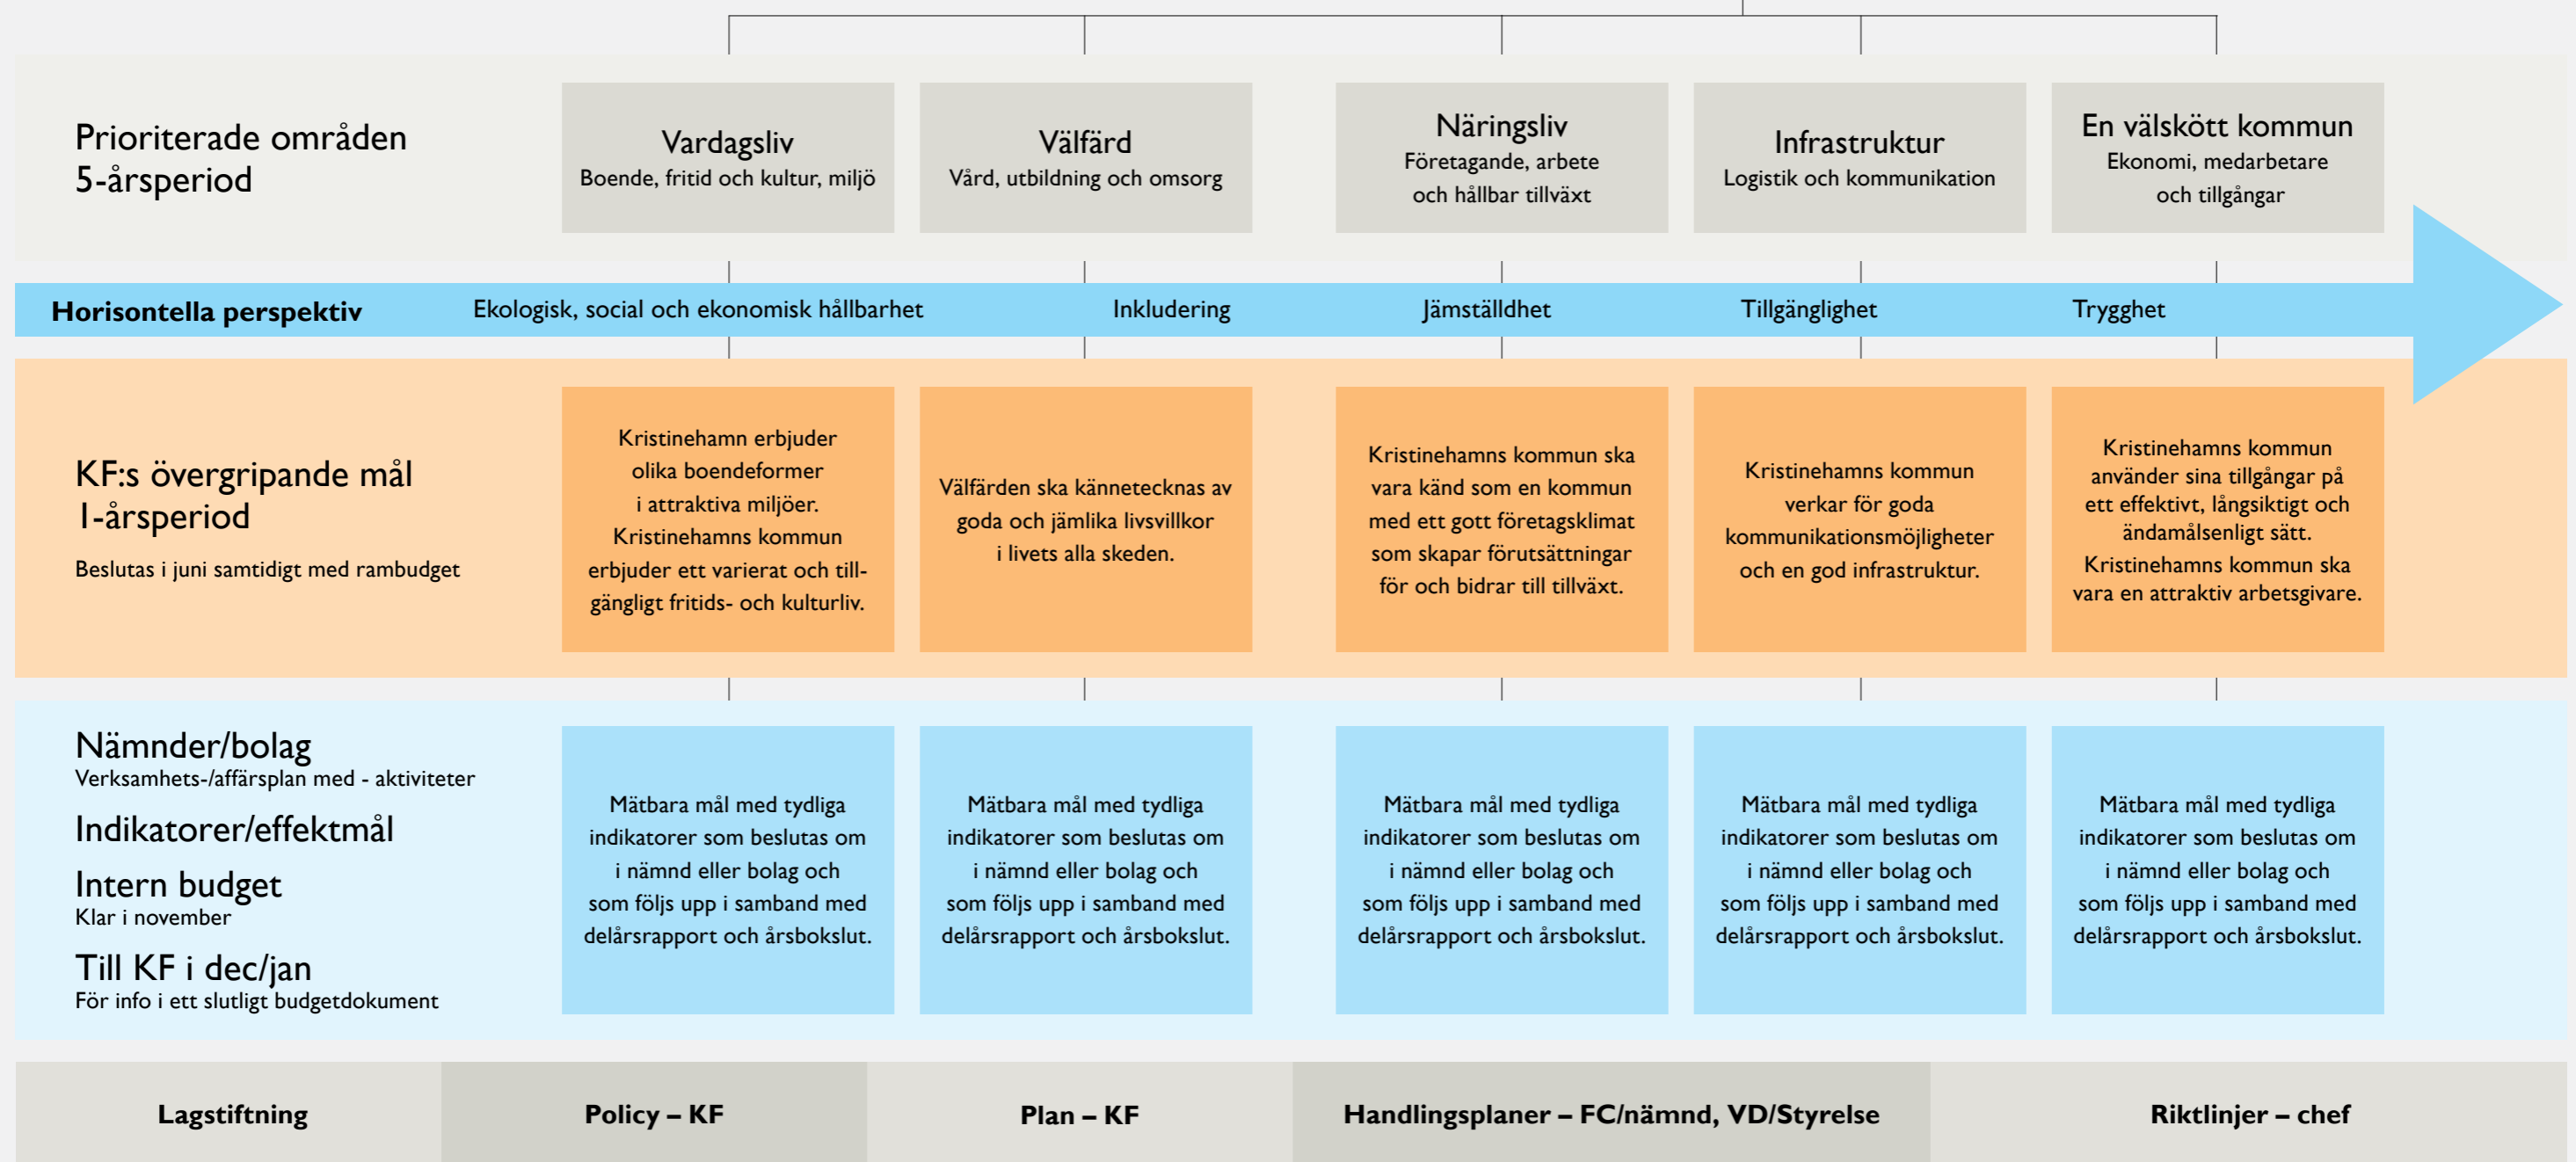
Prioriterade områden
5-årsperiod

Vardagsliv
Boende, fritid och kultur, miljö

Välfärd
Vård, utbildning och omsorg

Näringsliv
Företagande, arbete och hållbar tillväxt

Infrastruktur
Logistik och kommunikation

En välskött kommun
Ekonomi, medarbetare och tillgångar

Horisontella perspektiv
Ekologisk, social och ekonomisk hållbarhet
Inkludering
Jämställdhet
Tillgänglighet
Trygghet

KF:s övergripande mål
1-årsperiod
Beslutas i juni samtidigt med rambudget

Kristinehamn erbjuder olika boendeformer i attraktiva miljöer. Kristinehamns kommun erbjuder ett varierat och tillgängligt fritids- och kulturliv.

Välfärden ska kännetecknas av goda och jämlika livsvillkor i livets alla skeden.

Kristinehamns kommun ska vara känd som en kommun med ett gott företagsklimat som skapar förutsättningar för och bidrar till tillväxt.

Kristinehamns kommun verkar för goda kommunikationsmöjligheter och en god infrastruktur.

Kristinehamns kommun använder sina tillgångar på ett effektivt, långsiktigt och ändamålsenligt sätt. Kristinehamns kommun ska vara en attraktiv arbetsgivare.

Nämnder/bolag
Verksamhets-/affärsplan med - aktiviteter
Indikatorer/effektmål
Intern budget
Klar i november
Till KF i dec/jan
För info i ett slutligt budgetdokument

Mätbara mål med tydliga indikatorer som beslutas om i nämnd eller bolag och som följs upp i samband med delårsrapport och årsbokslut.

Mätbara mål med tydliga indikatorer som beslutas om i nämnd eller bolag och som följs upp i samband med delårsrapport och årsbokslut.

Mätbara mål med tydliga indikatorer som beslutas om i nämnd eller bolag och som följs upp i samband med delårsrapport och årsbokslut.

Mätbara mål med tydliga indikatorer som beslutas om i nämnd eller bolag och som följs upp i samband med delårsrapport och årsbokslut.

Mätbara mål med tydliga indikatorer som beslutas om i nämnd eller bolag och som följs upp i samband med delårsrapport och årsbokslut.

Lagstiftning
Policy – KF
Plan – KF
Handlingsplaner – FC/nämnd, VD/Styrelse
Riktlinjer – chef